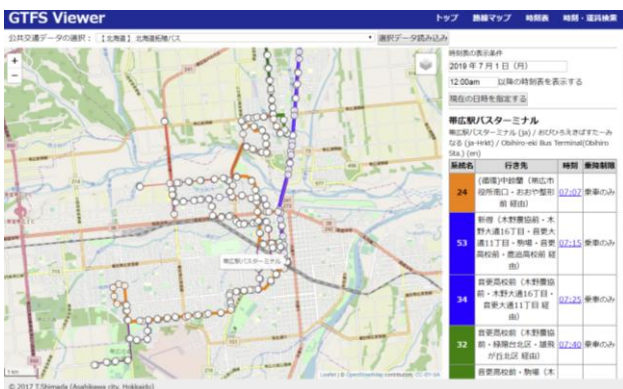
GTFS Viewer

トップ　路線マップ　時刻表　時刻・運賃検索

公共交通データの選択：【北海道】北海道拓殖バス　選択データ読み込み

時刻表の表示条件

2019 年 7 月 1 日 (月)

12:00am　以降の時刻表を表示する

現在の日時を指定する

帯広駅バスターミナル

帯広駅バスターミナル (ja) / おびひろえきばすたーみなる (ja-Hrkt) / Obihiro-eki Bus Terminal(Obihiro Sta.) (en)

| 系統名 | 行き先 | 時刻 | 乗降制限 |
|---|---|---|---|
| 24 | (循環)中鈴蘭（帯広市役所南口・おおや整形前 経由） | 07:07 | 乗車のみ |
| 53 | 新得（木野農協前・木野大通16丁目・音更大通11丁目・駒場・音更高校前・鹿追高校前 経由） | 07:15 | 乗車のみ |
| 34 | 音更高校前（木野農協前・木野大通16丁目・音更大通11丁目 経由） | 07:25 | 乗車のみ |
| 32 | 音更高校前（木野農協前・緑陽台北区・緑陽台南区 経由） | 07:40 | 乗車のみ |
|  | 音更高校前・駒場（木 | | |

帯広駅バスターミナル

1 km

Leaflet | © OpenStreetMap contributors, CC-BY-SA

© 2017 T.Shimada (Asahikawa city, Hokkaido)